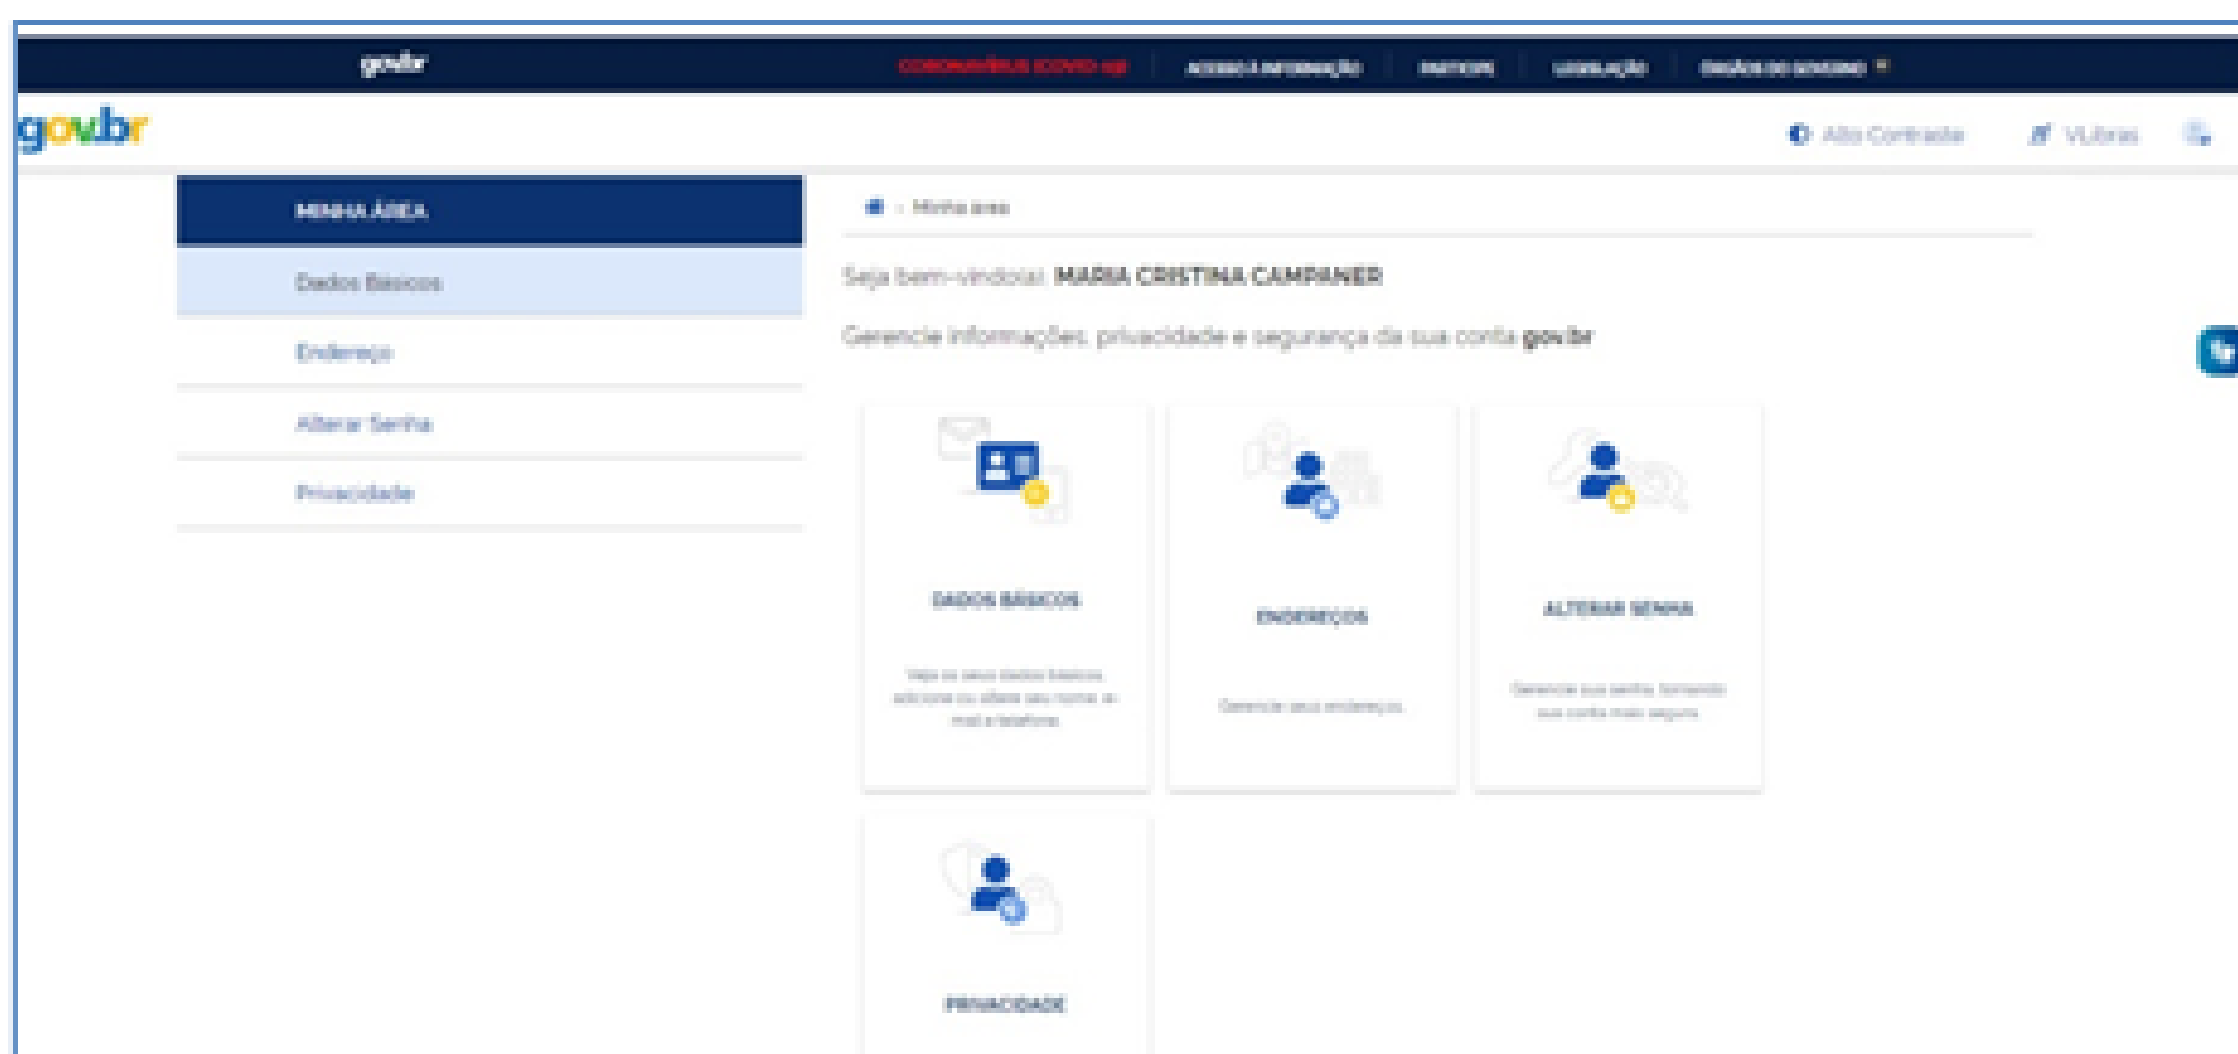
gov.br

CORONAVÍRUS (COVID-19)

ACESSO À INFORMAÇÃO

PARTICIPE

LEGISLAÇÃO

ÓRGÃOS DO GOVERNO

gov.br

Alto Contraste

VLibras

MINHA ÁREA

Dados Básicos

Endereço

Alterar Senha

Privacidade

Minha área

Seja bem-vindo(a): MARIA CRISTINA CAMPANER

Gerencie informações, privacidade e segurança da sua conta gov.br

DADOS BÁSICOS

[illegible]

ENDEREÇOS

Gerencie seus endereços.

ALTERAR SENHA

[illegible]

PRIVACIDADE